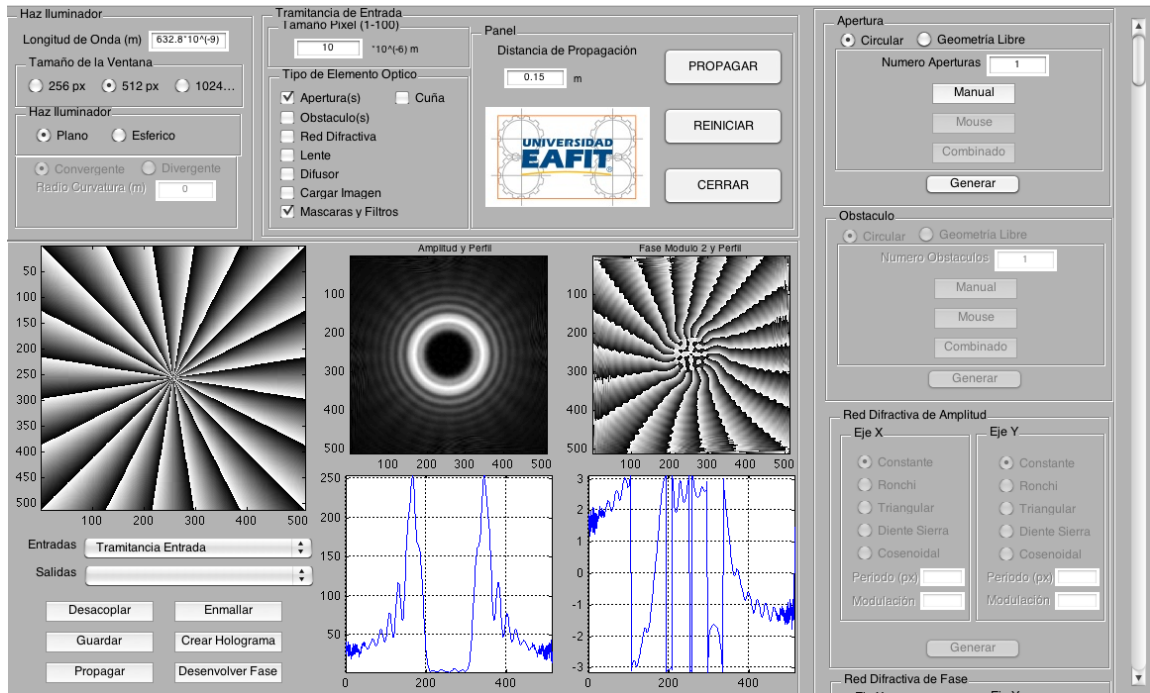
Haz Iluminador

Longitud de Onda (m) 632.8*10^(-9)

Tamaño de la Ventana

256 px 512 px 1024...

Haz Iluminador

Plano Esferico

Convergente Divergente

Radio Curvatura (m) 0

Tramitancia de Entrada

Tamaño Pixel (1-100)

10 *10^(-6) m

Tipo de Elemento Optico

Apertura(s) Cuña

Obstaculo(s)

Red Difractiva

Lente

Difusor

Cargar Imagen

Mascaras y Filtros

Panel

Distancia de Propagación

0.15 m

PROPAGAR

REINICIAR

CERRAR

UNIVERSIDAD EAFIT

Apertura

Circular Geometría Libre

Numero Aperturas 1

Manual

Mouse

Combinado

Generar

Obstaculo

Circular Geometría Libre

Numero Obstaculos 1

Manual

Mouse

Combinado

Generar

Red Difractiva de Amplitud

Eje X

Constante

Ronchi

Triangular

Diente Sierra

Cosenoidal

Período (px)

Modulación

Eje Y

Constante

Ronchi

Triangular

Diente Sierra

Cosenoidal

Período (px)

Modulación

Generar

Red Difractiva de Fase

50 100 150 200 250 300 350 400 450 500

100 200 300 400 500

Amplitud y Perfil

100 200 300 400 500

100 200 300 400 500

Fase Modulo 2 y Perfil

100 200 300 400 500

100 200 300 400 500

250 200 150 100 50

0 200 400

3 2 1 0 -1 -2 -3

0 200 400

Entradas Tramitancia Entrada

Salidas

Desacoplar Enmallar

Guardar Crear Holograma

Propagar Desenvolver Fase